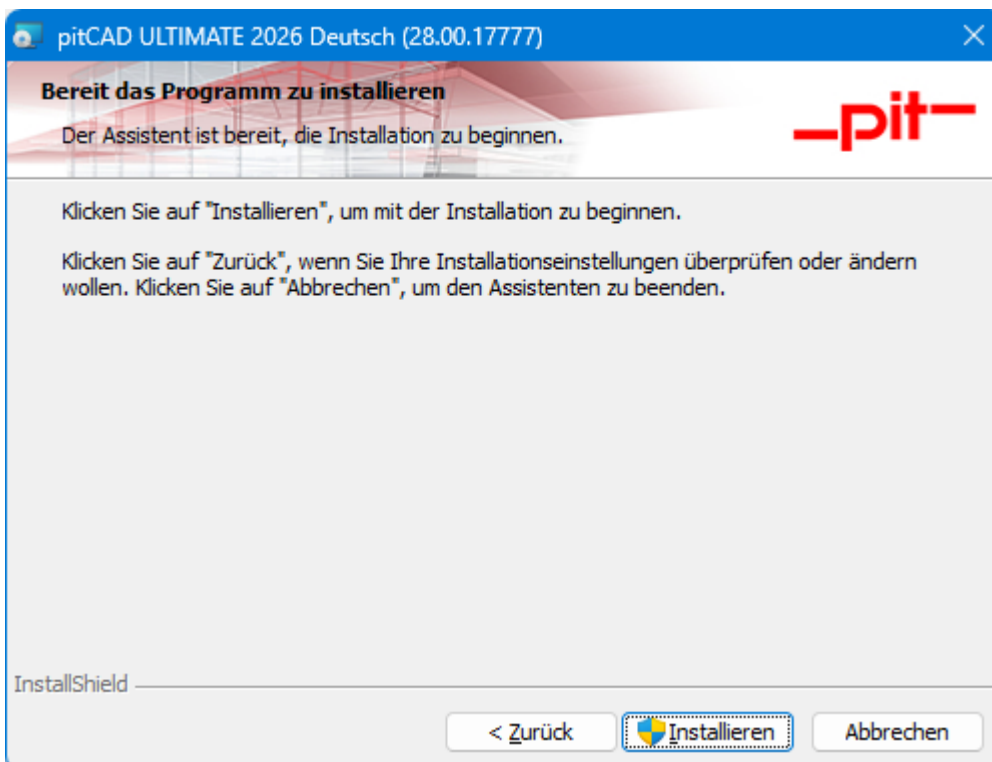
pitCAD ULTIMATE 2026 Deutsch (28.00.17777)

Bereit das Programm zu installieren

Der Assistent ist bereit, die Installation zu beginnen.

_pit_

Klicken Sie auf "Installieren", um mit der Installation zu beginnen.

Klicken Sie auf "Zurück", wenn Sie Ihre Installationseinstellungen überprüfen oder ändern wollen. Klicken Sie auf "Abbrechen", um den Assistenten zu beenden.

InstallShield

< Zurück

Installieren

Abbrechen